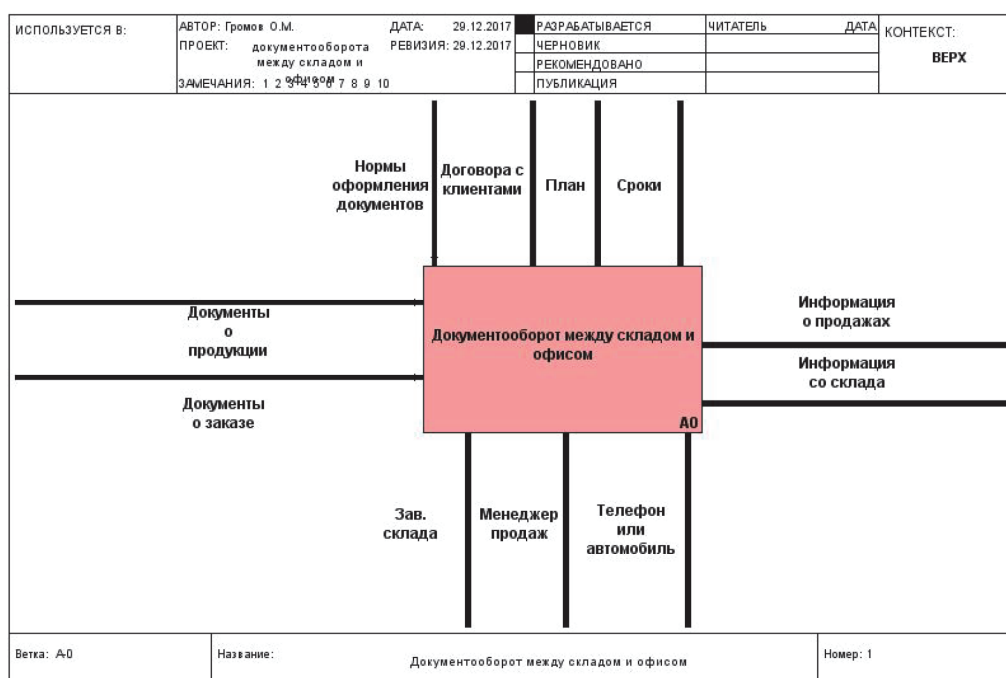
ИСПОЛЬЗУЕТСЯ В:

АВТОР: Громов О.М.
ДАТА: 29.12.2017
ПРОЕКТ: документооборота между складом и офисом
РЕВИЗИЯ: 29.12.2017
ЗАМЕЧАНИЯ: 1 2 3 4 5 6 7 8 9 10

РАЗРАБАТЫВАЕТСЯ
ЧЕРНОВИК
РЕКОМЕНДОВАНО
ПУБЛИКАЦИЯ

ЧИТАТЕЛЬ
ДАТА

КОНТЕКСТ:
ВЕРХ

Нормы оформления документов

Договора с клиентами

План

Сроки

Документы о продукции

Документы о заказе

Документооборот между складом и офисом

A0

Информация о продажах

Информация со склада

Зав. склада

Менеджер продаж

Телефон или автомобиль

Ветка: A-0
Название: Документооборот между складом и офисом
Номер: 1